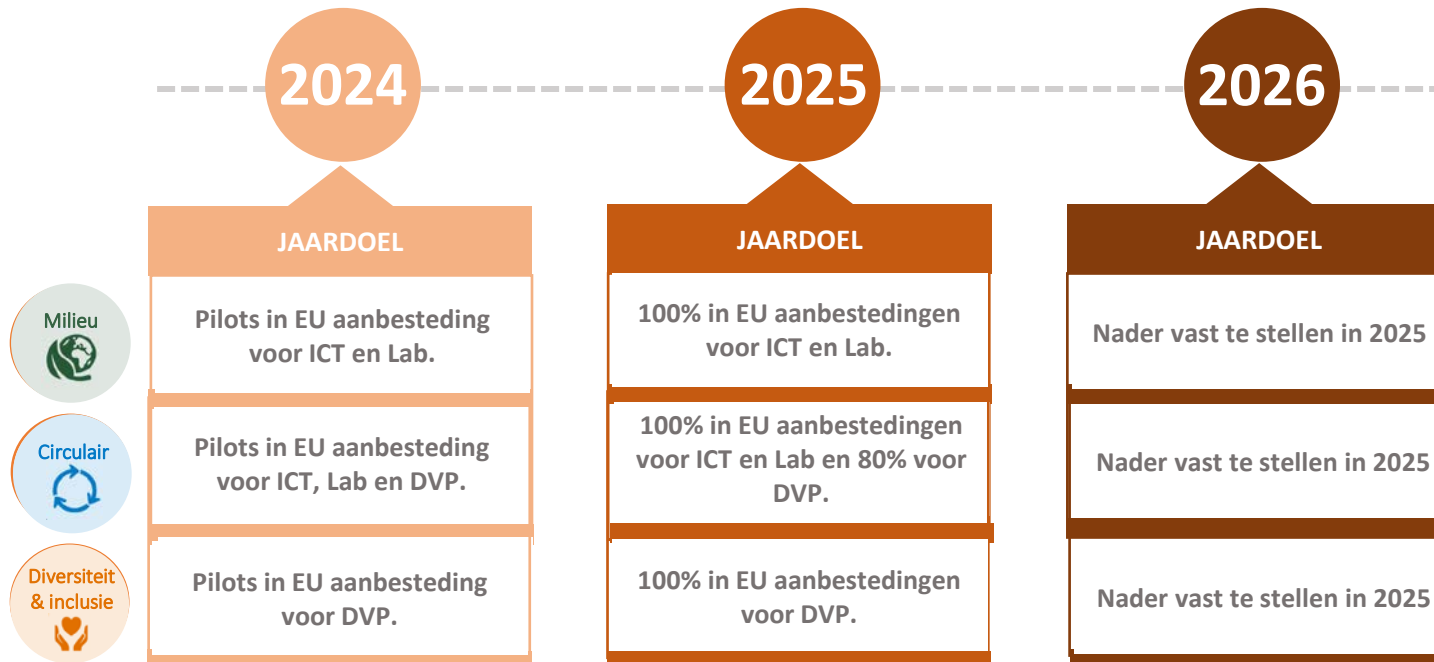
2024

JAARDOEL

Pilots in EU aanbesteding voor ICT en Lab.

Pilots in EU aanbesteding voor ICT, Lab en DVP.

Pilots in EU aanbesteding voor DVP.

2025

JAARDOEL

100% in EU aanbestedingen voor ICT en Lab.

100% in EU aanbestedingen voor ICT en Lab en 80% voor DVP.

100% in EU aanbestedingen voor DVP.

2026

JAARDOEL

Nader vast te stellen in 2025

Nader vast te stellen in 2025

Nader vast te stellen in 2025

Milieu

Circulair

Diversiteit & inclusie